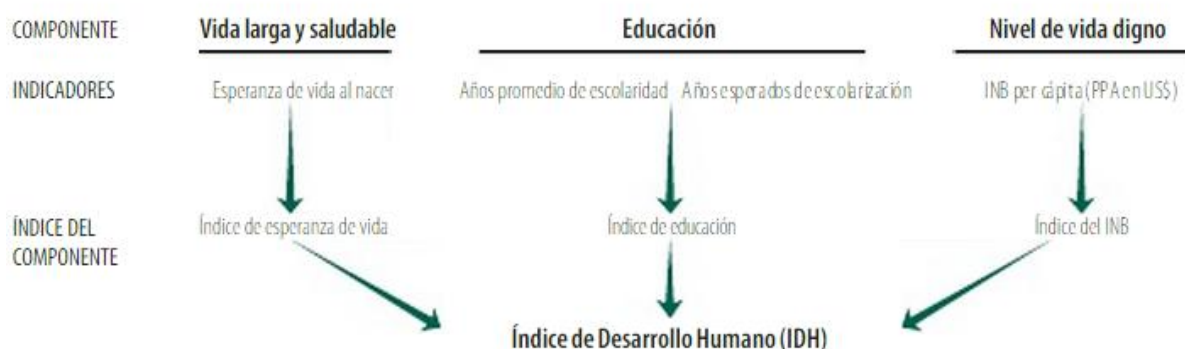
COMPONENTE

Vida larga y saludable

Educación

Nivel de vida digno

INDICADORES

Esperanza de vida al nacer

Años promedio de escolaridad

Años esperados de escolarización

INB per cápita (PPA en US$)

ÍNDICE DEL COMPONENTE

Índice de esperanza de vida

Índice de educación

Índice del INB

Índice de Desarrollo Humano (IDH)